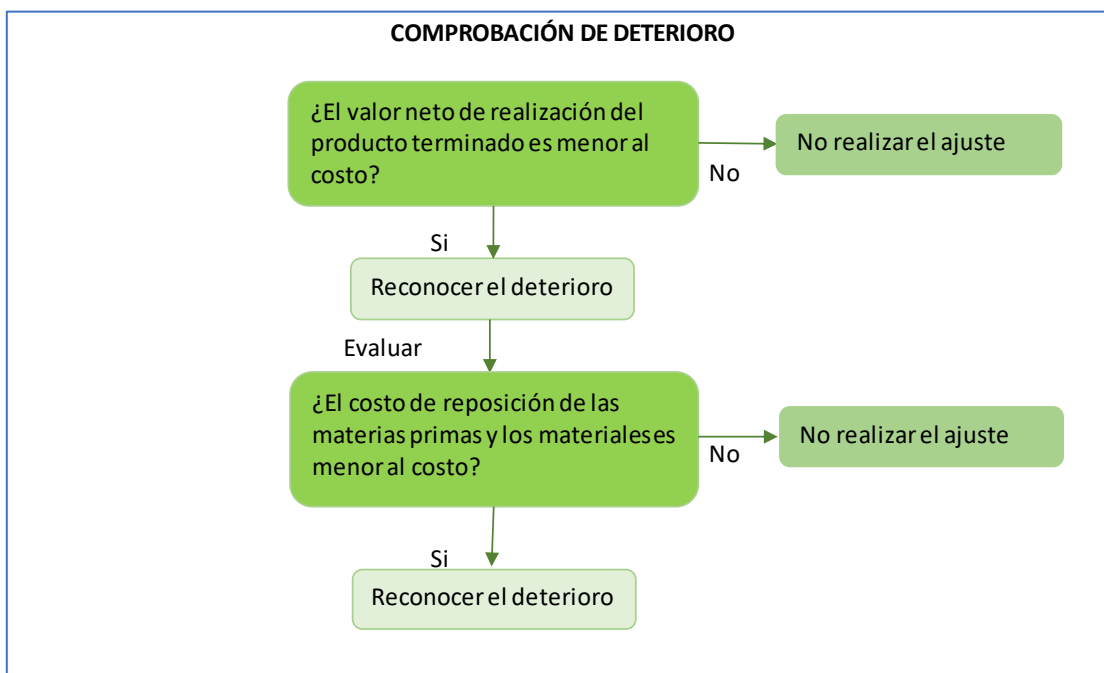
COMPROBACIÓN DE DETERIORO

¿El valor neto de realización del producto terminado es menor al costo?

No

No realizar el ajuste

Si

Reconocer el deterioro

Evaluar

¿El costo de reposición de las materias primas y los materiales es menor al costo?

No

No realizar el ajuste

Si

Reconocer el deterioro